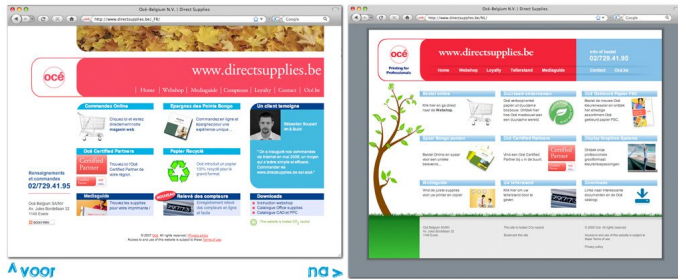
Océ-Belgium N.V. | Direct Supplies

http://www.directsupplies.be/_FR/

Google

océ

www.directsupplies.be

Home | Webshop | Mediagids | Coupons | Loyalty | Océ.be

Commandes Online

Epargnez des Points Bongo

Un client témoigne

Renseignements et commandes 02/729.41.95

Océ Certified Partners

Papier Recyclé

Mediaguide

Relevé des compteurs

Downloads

Océ-Belgium N.V. | Direct Supplies

http://www.directsupplies.be/NL/

Google

océ

Printing for Professionals

www.directsupplies.be

Info of bestel 02/729 41 95

Home | Webshop | Loyalty | Tellerstand | Mediagids | Contact | Océ.be

∧ voor

na >